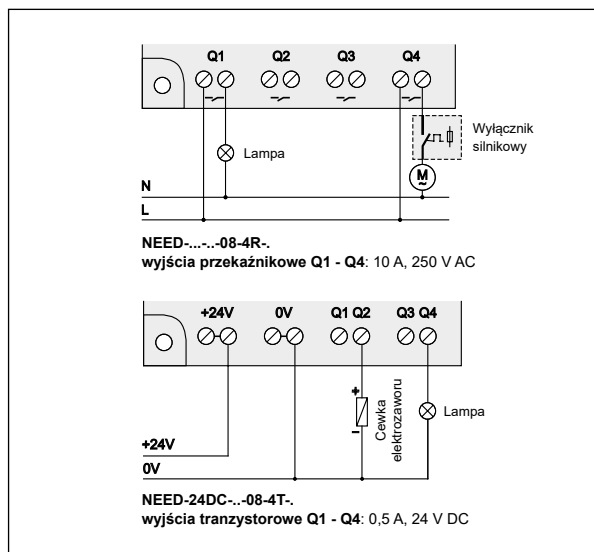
Q1 Q2 Q3 Q4

Lampa

Wyłącznik silnikowy

M ~

N

L

**NEED-...-..-08-4R-.**
**wyjścia przekaźnikowe Q1 - Q4**: 10 A, 250 V AC

+24V 0V Q1 Q2 Q3 Q4

+

−

Cewka elektrozaworu

Lampa

+24V

0V

**NEED-24DC-..-08-4T-.**
**wyjścia tranzystorowe Q1 - Q4**: 0,5 A, 24 V DC